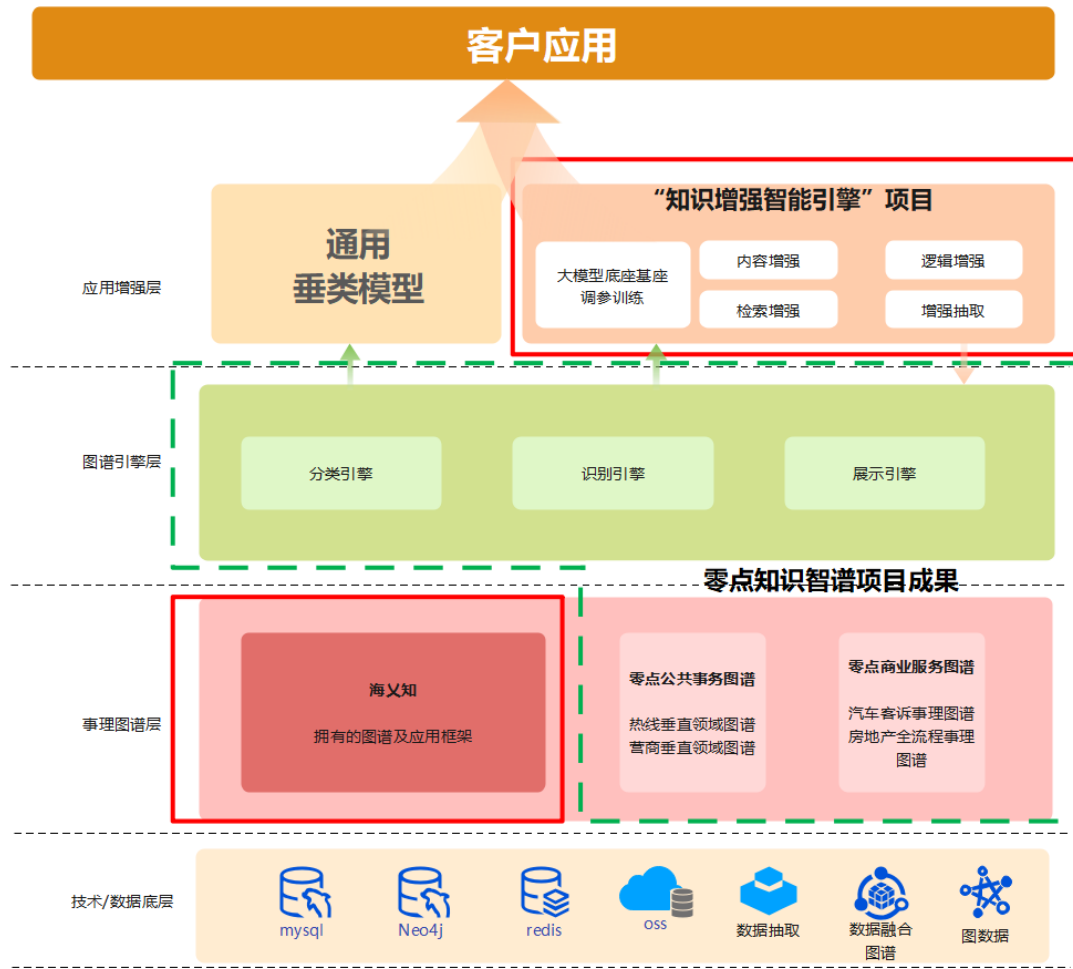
客户应用

应用增强层

通用
垂类模型

“知识增强智能引擎”项目

大模型底座基座
调参训练

内容增强

逻辑增强

检索增强

增强抽取

图谱引擎层

分类引擎

识别引擎

展示引擎

零点知识智谱项目成果

事理图谱层

海乂知

拥有的图谱及应用框架

零点公共事务图谱

热线垂直领域图谱
营商垂直领域图谱

零点商业服务图谱

汽车客诉事理图谱
房地产全流程事理图谱

技术/数据底层

mysql

Neo4j

redis

oss

数据抽取

数据融合图谱

图数据